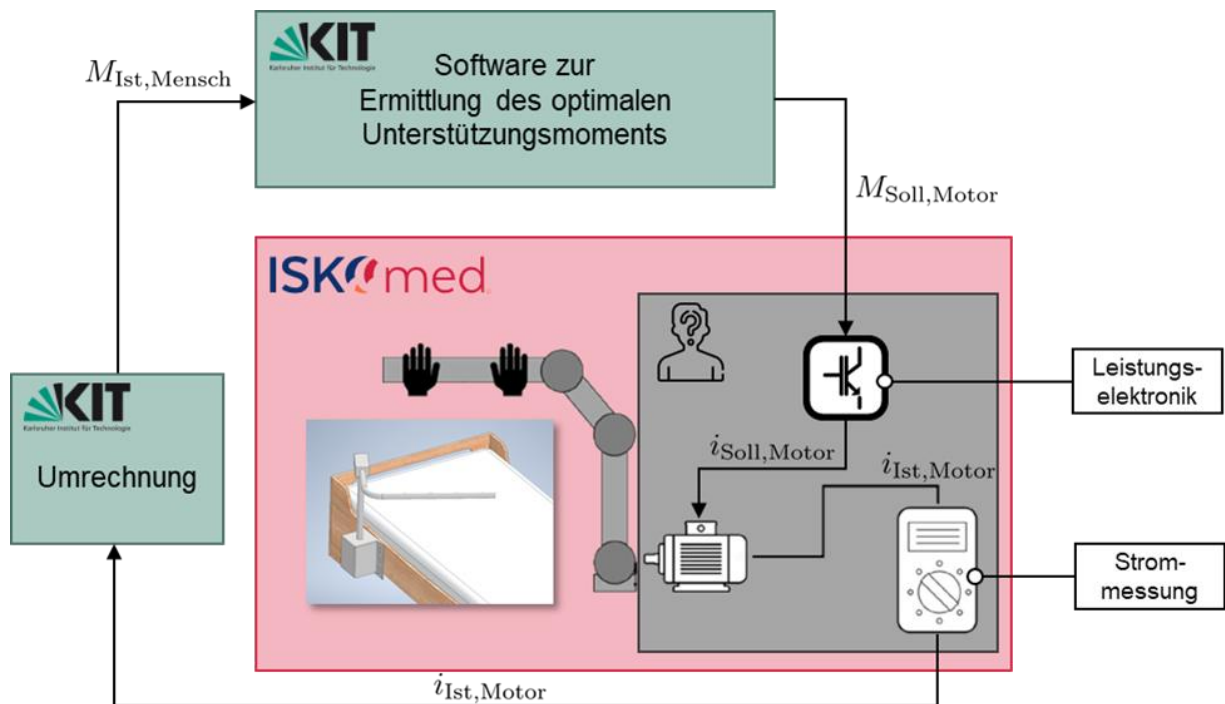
$M_{\mathrm{Ist,Mensch}}$

KIT
Karlsruher Institut für Technologie

Software zur Ermittlung des optimalen Unterstützungsmoments

$M_{\mathrm{Soll,Motor}}$

ISKO med

Leistungselektronik

$i_{\mathrm{Soll,Motor}}$

$i_{\mathrm{Ist,Motor}}$

KIT
Karlsruher Institut für Technologie

Umrechnung

Strommessung

$i_{\mathrm{Ist,Motor}}$